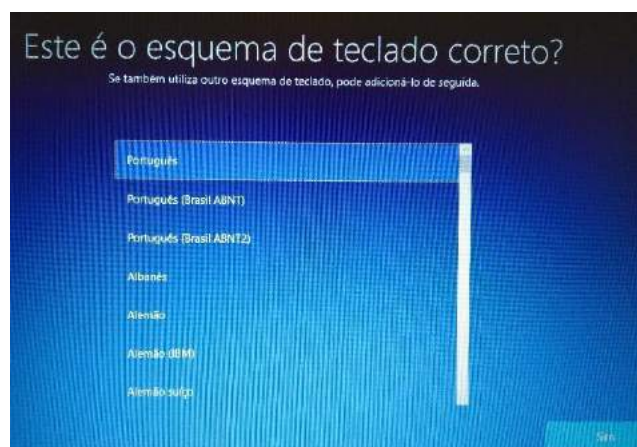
Este é o esquema de teclado correto?

Se também utiliza outro esquema de teclado, pode adicioná-lo de seguida.

Português

Português (Brasil ABNT)

Português (Brasil ABNT2)

Albanês

Alemão

Alemão (IBM)

Alemão suíço

Sim